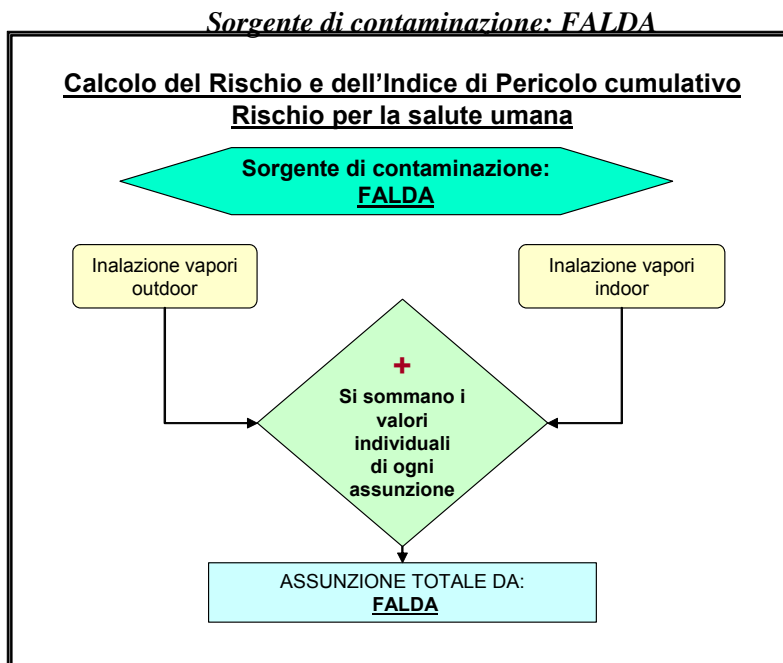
Sorgente di contaminazione: FALDA

Calcolo del Rischio e dell'Indice di Pericolo cumulativo
Rischio per la salute umana

Sorgente di contaminazione:
FALDA

Inalazione vapori outdoor

Inalazione vapori indoor

+
Si sommano i valori individuali di ogni assunzione

ASSUNZIONE TOTALE DA:
FALDA